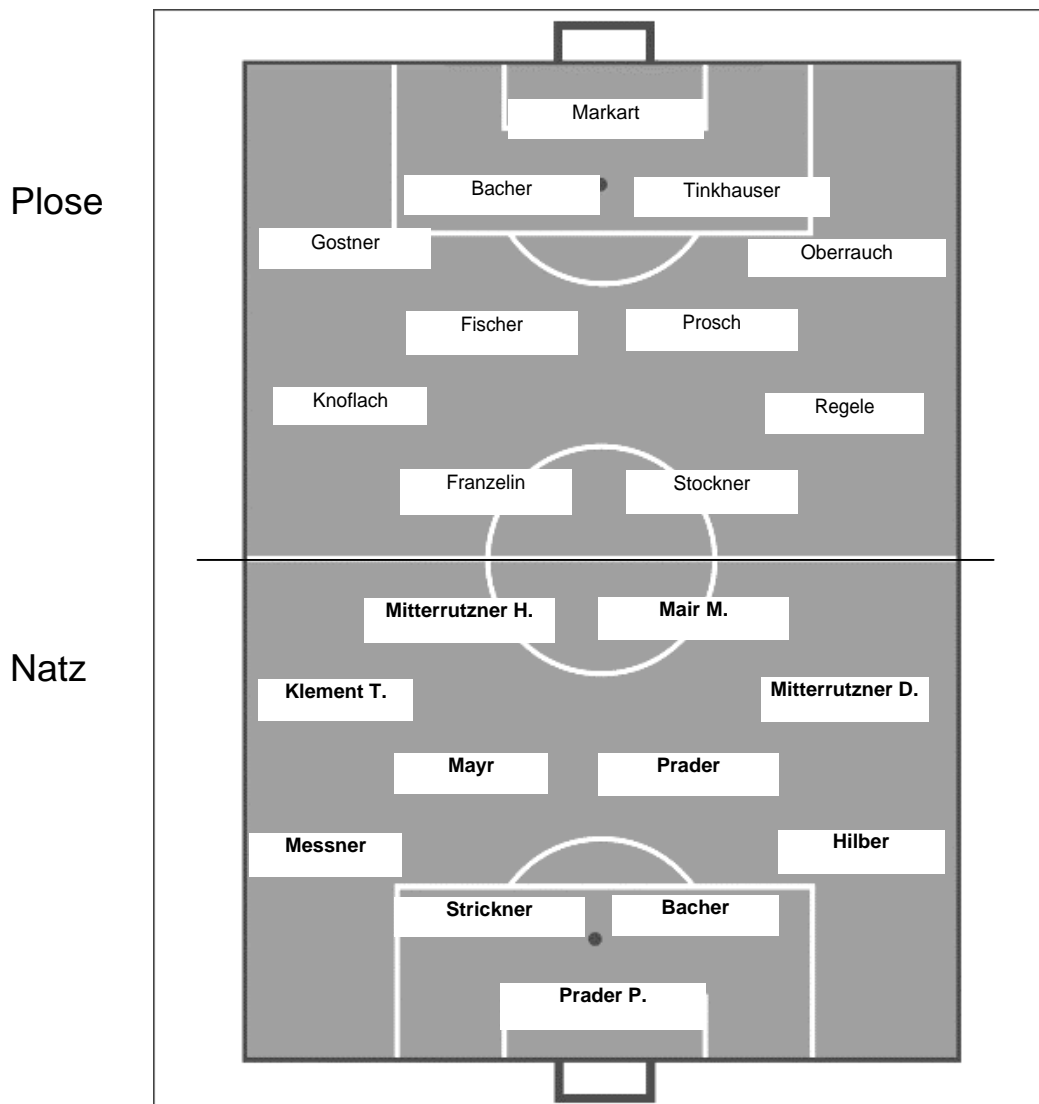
Plose

Markart

Bacher Tinkhauser

Gostner Oberrauch

Fischer Prosch

Knoflach Regele

Franzelin Stockner

Natz

Mitterrutzner H. Mair M.

Klement T. Mitterrutzner D.

Mayr Prader

Messner Hilber

Strickner Bacher

Prader P.